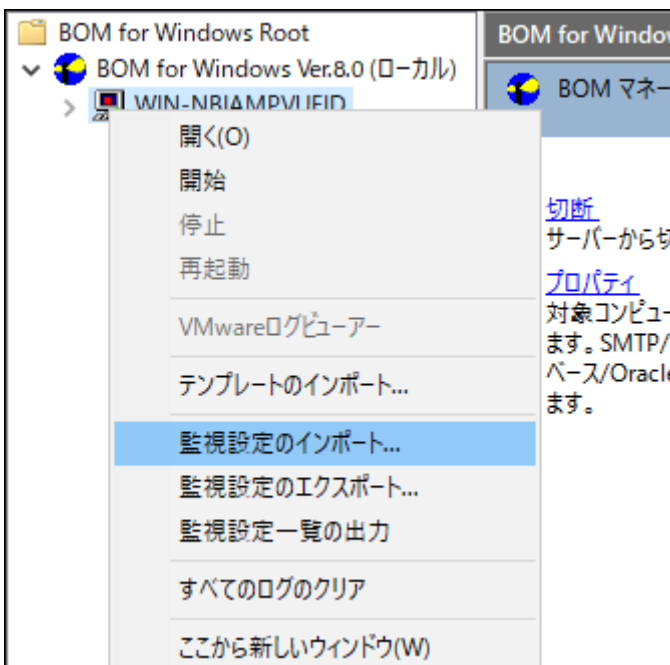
BOM for Windows Root
BOM for Windows Ver.8.0 (ローカル)
WIN-NBIAMPVUFID

開く(O)
開始
停止
再起動
VMwareログビューアー
テンプレートのインポート...
監視設定のインポート...
監視設定のエクスポート...
監視設定一覧の出力
すべてのログのクリア
ここから新しいウィンドウ(W)

BOM for Windo
BOM マネー

切断
サーバーから切

プロパティ
対象コンピュー
ます。SMTP/
ベース/Oracl
ます。